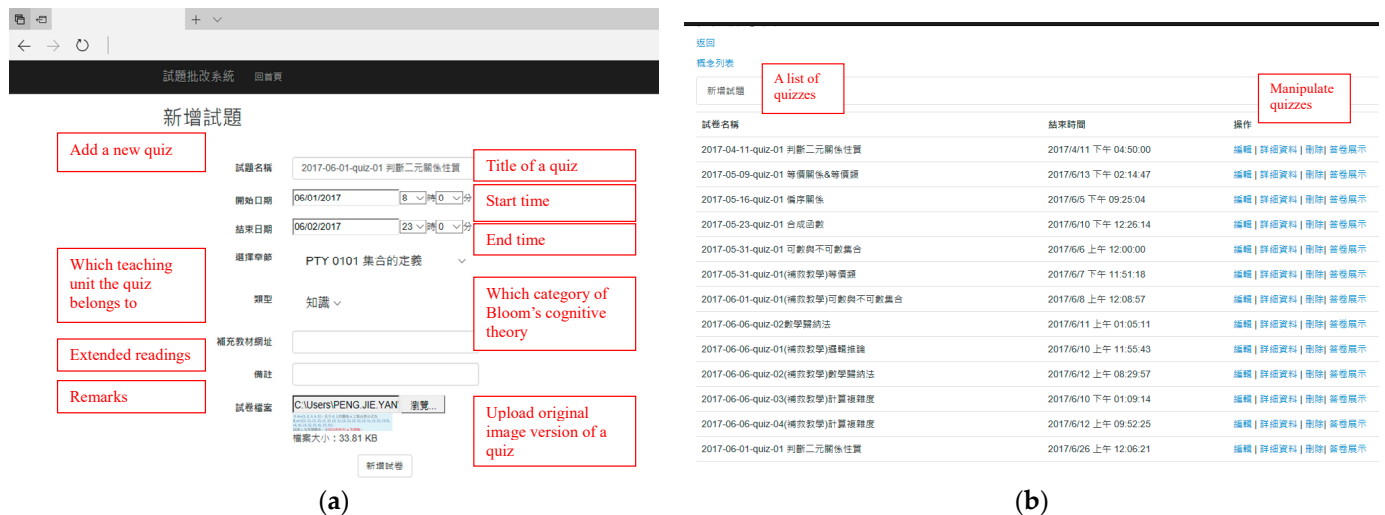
試題批改系統 回首頁

新增試題

Add a new quiz

試題名稱 2017-06-01-quiz-01 判斷二元關係性質

Title of a quiz

開始日期 06/01/2017 8 時 0 分

Start time

結束日期 06/02/2017 23 時 0 分

End time

Which teaching unit the quiz belongs to

選擇章節 PTY 0101 集合的定義

類型 知識

Which category of Bloom's cognitive theory

Extended readings

補充教材網址

Remarks

備註

試卷檔案 C:\Users\PENG.JIE.YAN 瀏覽...

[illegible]

檔案大小：33.81 KB

新增試卷

Upload original image version of a quiz

(a)

返回

概念列表

A list of quizzes

新增試題

Manipulate quizzes

| 試卷名稱 | 結束時間 | 操作 |
|---|---|---|
| 2017-04-11-quiz-01 判斷二元關係性質 | 2017/4/11 下午 04:50:00 | 編輯 \| 詳細資料 \| 刪除 \| 答卷展示 |
| 2017-05-09-quiz-01 等價關係&等價類 | 2017/6/13 下午 02:14:47 | 編輯 \| 詳細資料 \| 刪除 \| 答卷展示 |
| 2017-05-16-quiz-01 偏序關係 | 2017/6/5 下午 09:25:04 | 編輯 \| 詳細資料 \| 刪除 \| 答卷展示 |
| 2017-05-23-quiz-01 合成函數 | 2017/6/10 下午 12:26:14 | 編輯 \| 詳細資料 \| 刪除 \| 答卷展示 |
| 2017-05-31-quiz-01 可數與不可數集合 | 2017/6/6 上午 12:00:00 | 編輯 \| 詳細資料 \| 刪除 \| 答卷展示 |
| 2017-05-31-quiz-01(補救教學)等價類 | 2017/6/7 下午 11:51:18 | 編輯 \| 詳細資料 \| 刪除 \| 答卷展示 |
| 2017-06-01-quiz-01(補救教學)可數與不可數集合 | 2017/6/8 上午 12:08:57 | 編輯 \| 詳細資料 \| 刪除 \| 答卷展示 |
| 2017-06-06-quiz-02數學歸納法 | 2017/6/11 上午 01:05:11 | 編輯 \| 詳細資料 \| 刪除 \| 答卷展示 |
| 2017-06-06-quiz-01(補救教學)邏輯推論 | 2017/6/10 上午 11:55:43 | 編輯 \| 詳細資料 \| 刪除 \| 答卷展示 |
| 2017-06-06-quiz-02(補救教學)數學歸納法 | 2017/6/12 上午 08:29:57 | 編輯 \| 詳細資料 \| 刪除 \| 答卷展示 |
| 2017-06-06-quiz-03(補救教學)計算複雜度 | 2017/6/10 下午 01:09:14 | 編輯 \| 詳細資料 \| 刪除 \| 答卷展示 |
| 2017-06-06-quiz-04(補救教學)計算複雜度 | 2017/6/12 上午 09:52:25 | 編輯 \| 詳細資料 \| 刪除 \| 答卷展示 |
| 2017-06-01-quiz-01 判斷二元關係性質 | 2017/6/26 上午 12:06:21 | 編輯 \| 詳細資料 \| 刪除 \| 答卷展示 |

(b)